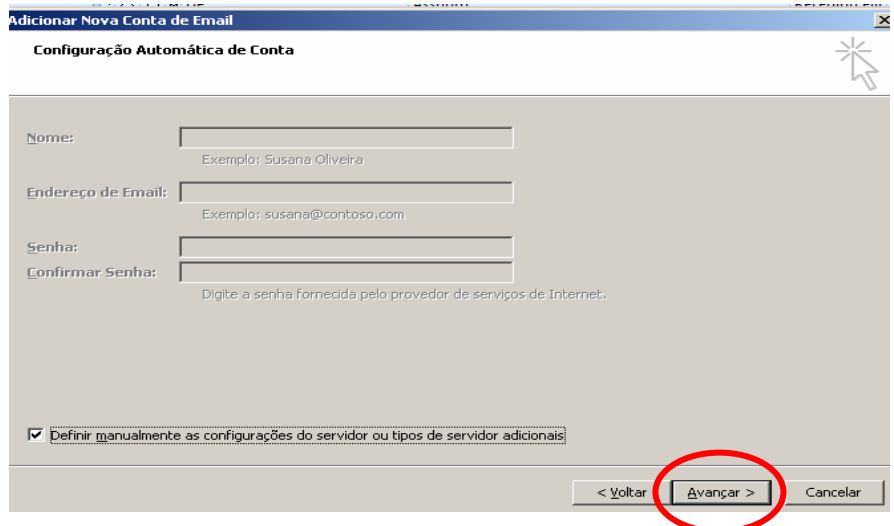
Adicionar Nova Conta de Email

Configuração Automática de Conta

Nome:

Exemplo: Susana Oliveira

Endereço de Email:

Exemplo: susana@contoso.com

Senha:

Confirmar Senha:

Digite a senha fornecida pelo provedor de serviços de Internet.

Definir manualmente as configurações do servidor ou tipos de servidor adicionais

< Voltar

Avançar >

Cancelar